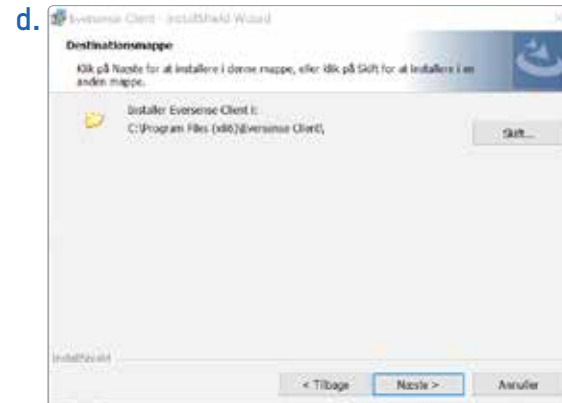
d.

Eversense Client - InstallShield Wizard

Destinationsmappe

Klik på Næste for at installere i denne mappe, eller klik på Skift for at installere i en anden mappe.

Installer Eversense Client i:
C:\Program Files (x86)\Eversense Client\

Skift...

InstallShield

< Tilbage
Næste >
Annuller